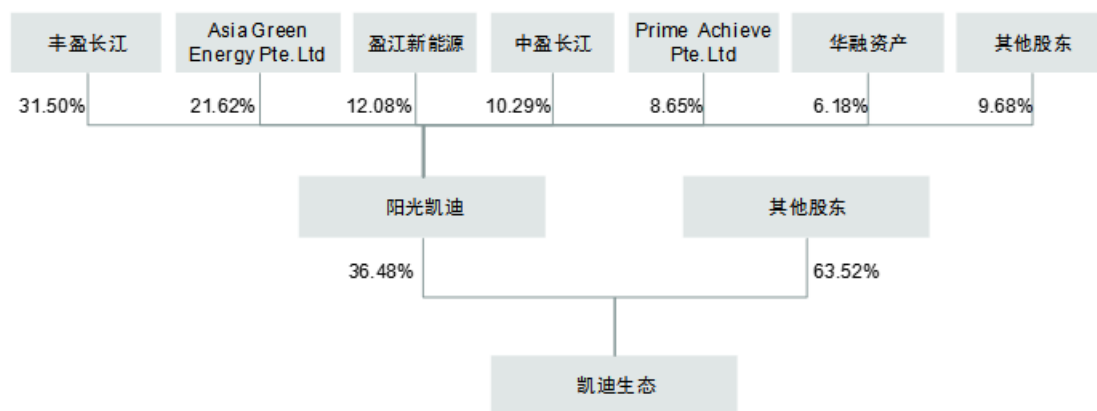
丰盈长江

Asia Green Energy Pte. Ltd

盈江新能源

中盈长江

Prime Achieve Pte. Ltd

华融资产

其他股东

31.50%

21.62%

12.08%

10.29%

8.65%

6.18%

9.68%

阳光凯迪

其他股东

36.48%

63.52%

凯迪生态